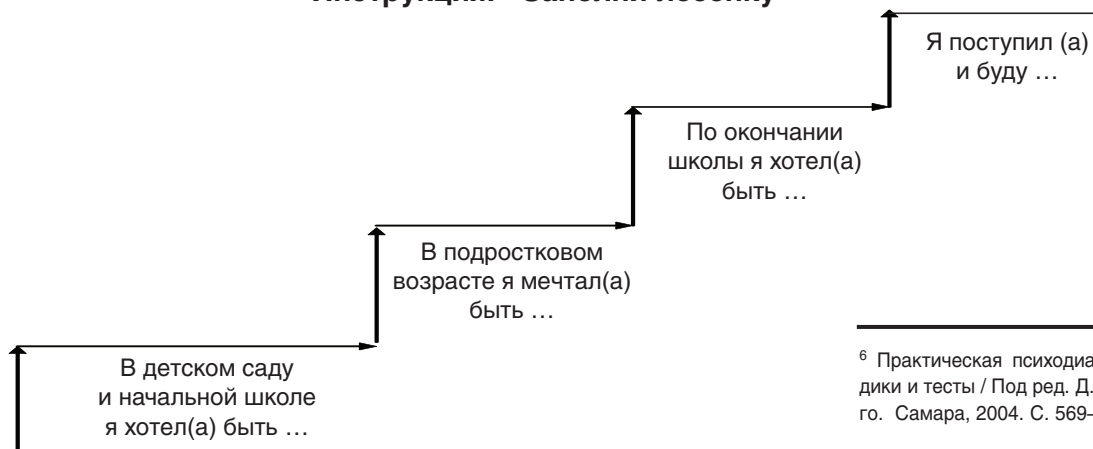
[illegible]

Я поступил (а) и буду …

По окончании школы я хотел(а) быть …

В подростковом возрасте я мечтал(а) быть …

В детском саду и начальной школе я хотел(а) быть …

$^6$ Практическая психодиа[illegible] дики и тесты / Под ред. Д.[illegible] го. Самара, 2004. С. 569-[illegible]